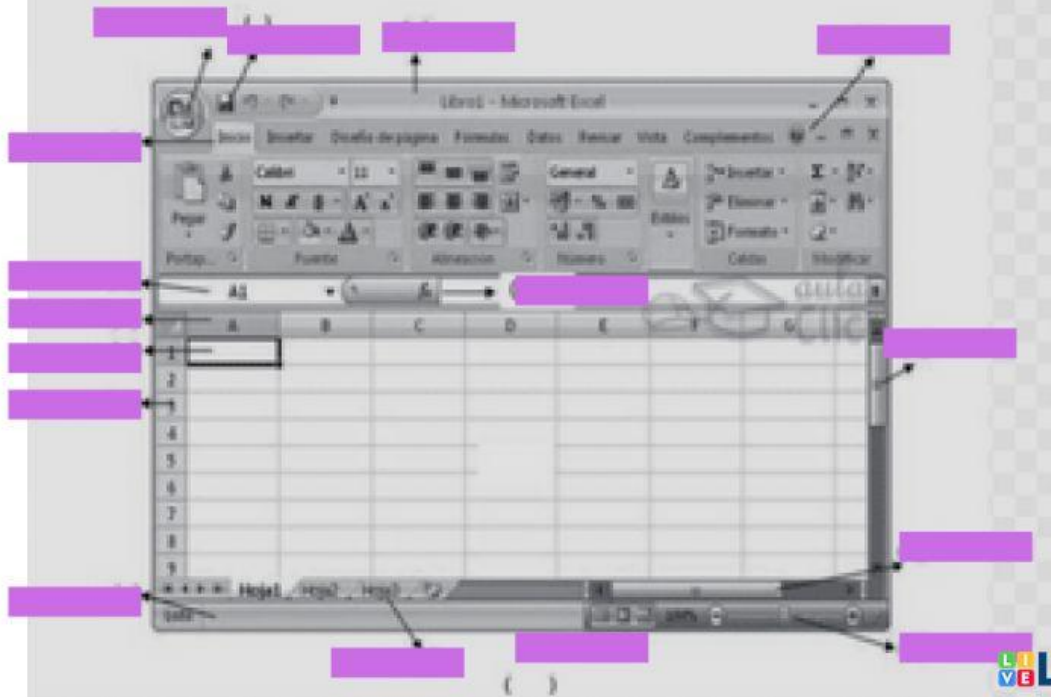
Libro1 - Microsoft Excel

Inicio Insertar Diseño de página Fórmulas Datos Revisar Vista Complementos

Pegar
Portap...
Calibri 11
N K S A A
Fuente
Alineación
General
% 000
Número
Estilos
Insertar
Eliminar
Formato
Celdas
Modificar

A1

A B C D E F G

1
2
3
4
5
6
7
8
9

Hoja1 Hoja2 Hoja3

Listo 100%

aula clic

( )